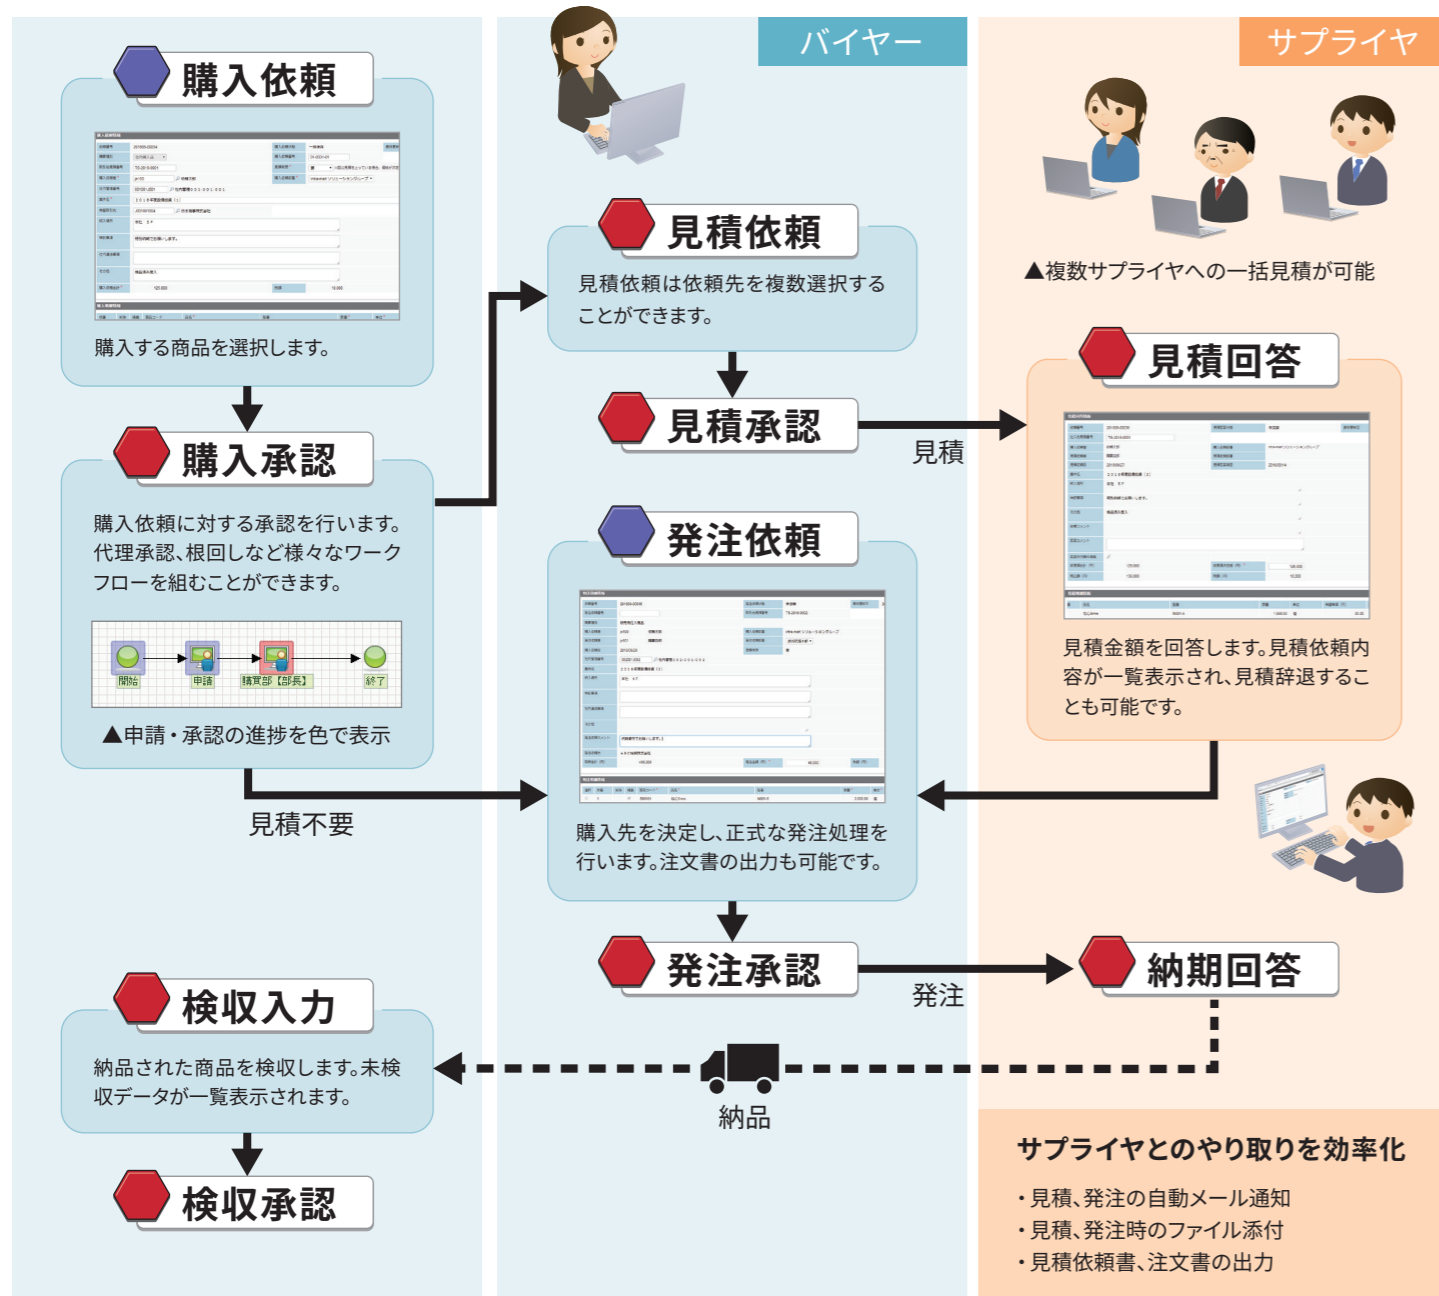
バイヤー

サプライヤ

購入依頼

購入する商品を選択します。

購入承認

購入依頼に対する承認を行います。代理承認、根回しなど様々なワークフローを組むことができます。

開始　申請　購買部【部長】　終了

▲申請・承認の進捗を色で表示

見積不要

見積依頼

見積依頼は依頼先を複数選択することができます。

見積承認

見積

▲複数サプライヤへの一括見積が可能

見積回答

見積金額を回答します。見積依頼内容が一覧表示され、見積辞退することも可能です。

発注依頼

購入先を決定し、正式な発注処理を行います。注文書の出力も可能です。

発注承認

発注

納期回答

検収入力

納品された商品を検収します。未検収データが一覧表示されます。

納品

検収承認

サプライヤとのやり取りを効率化

・見積、発注の自動メール通知
・見積、発注時のファイル添付
・見積依頼書、注文書の出力